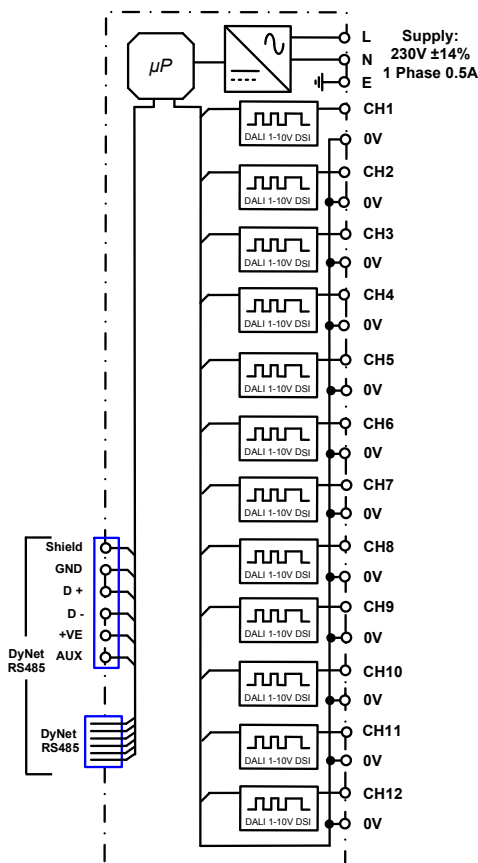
$\mu P$

L
N
E

Supply:
230V ±14%
1 Phase 0.5A

DALI 1-10V DSI
CH1
0V
DALI 1-10V DSI
CH2
0V
DALI 1-10V DSI
CH3
0V
DALI 1-10V DSI
CH4
0V
DALI 1-10V DSI
CH5
0V
DALI 1-10V DSI
CH6
0V
DALI 1-10V DSI
CH7
0V
DALI 1-10V DSI
CH8
0V
DALI 1-10V DSI
CH9
0V
DALI 1-10V DSI
CH10
0V
DALI 1-10V DSI
CH11
0V
DALI 1-10V DSI
CH12
0V

Shield
GND
D +
D -
+VE
AUX
DyNet
RS485

DyNet
RS485